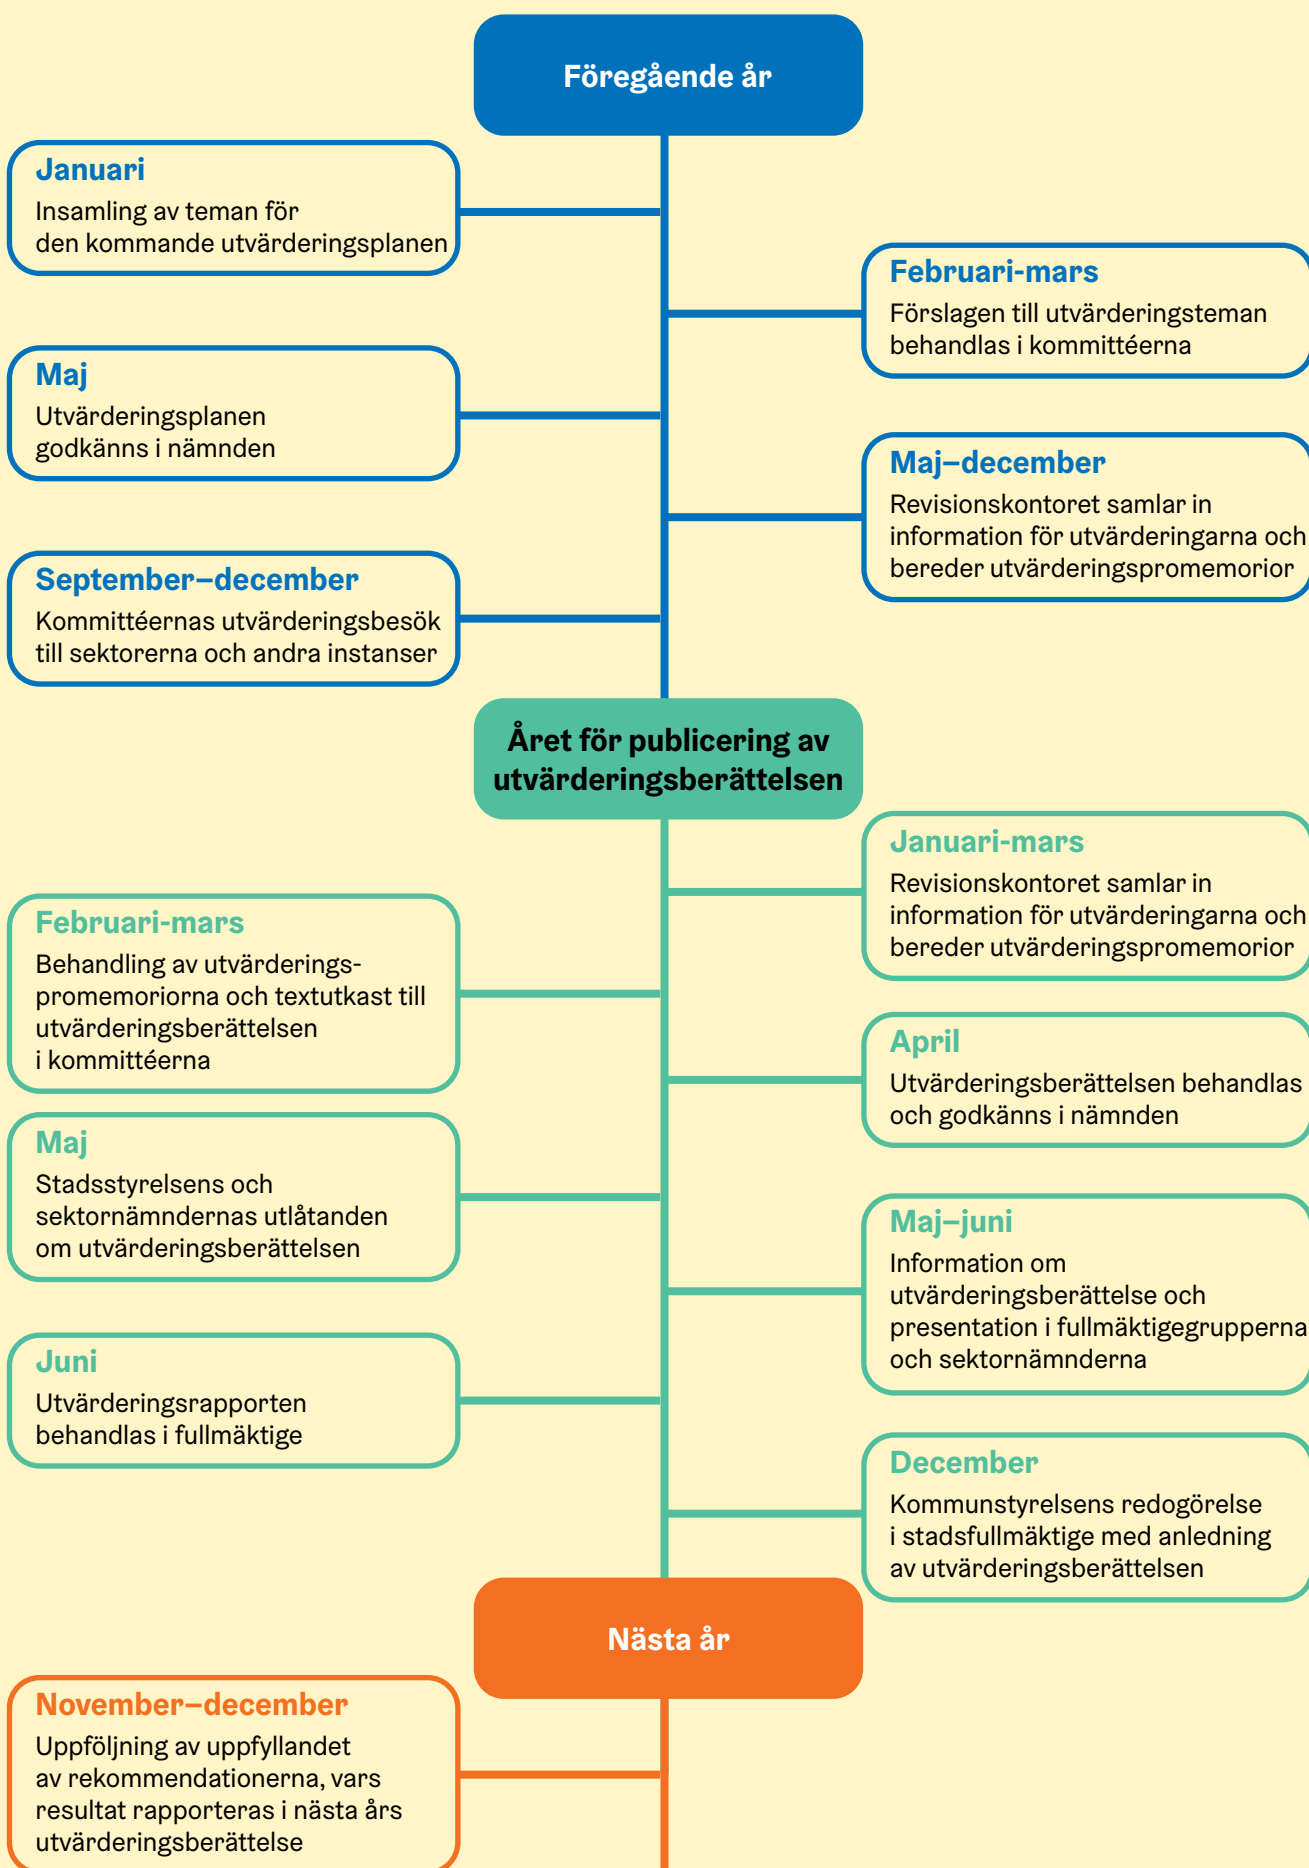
Föregående år

Januari
Insamling av teman för den kommande utvärderingsplanen

Februari-mars
Förslagen till utvärderingsteman behandlas i kommittéerna

Maj
Utvärderingsplanen godkänns i nämnden

Maj–december
Revisionskontoret samlar in information för utvärderingarna och bereder utvärderingspromemorior

September–december
Kommittéernas utvärderingsbesök till sektorerna och andra instanser

Året för publicering av utvärderingsberättelsen

Januari-mars
Revisionskontoret samlar in information för utvärderingarna och bereder utvärderingspromemorior

Februari-mars
Behandling av utvärderingspromemoriorna och textutkast till utvärderingsberättelsen i kommittéerna

April
Utvärderingsberättelsen behandlas och godkänns i nämnden

Maj
Stadsstyrelsens och sektornämndernas utlåtanden om utvärderingsberättelsen

Maj–juni
Information om utvärderingsberättelse och presentation i fullmäktigegrupperna och sektornämnderna

Juni
Utvärderingsrapporten behandlas i fullmäktige

December
Kommunstyrelsens redogörelse i stadsfullmäktige med anledning av utvärderingsberättelsen

Nästa år

November–december
Uppföljning av uppfyllandet av rekommendationerna, vars resultat rapporteras i nästa års utvärderingsberättelse